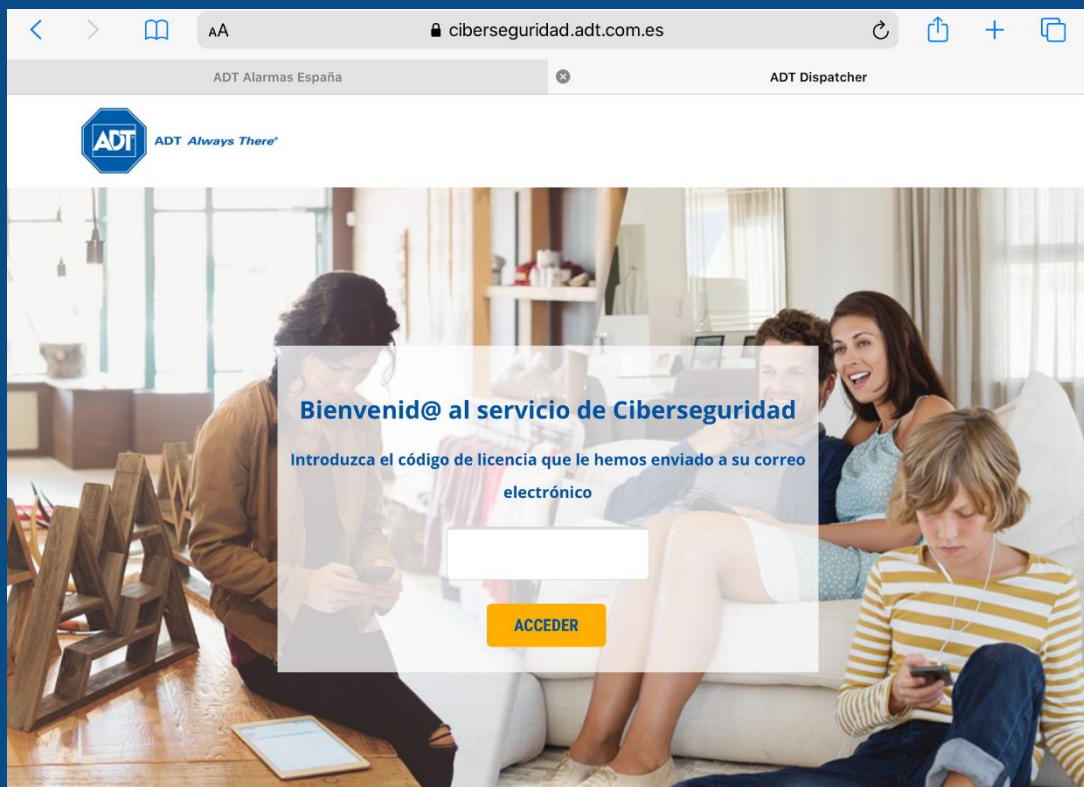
AA ciberseguridad.adt.com.es

ADT Alarmas España

ADT Dispatcher

ADT ADT Always There®

Bienvenid@ al servicio de Ciberseguridad

Introduzca el código de licencia que le hemos enviado a su correo electrónico

ACCEDER